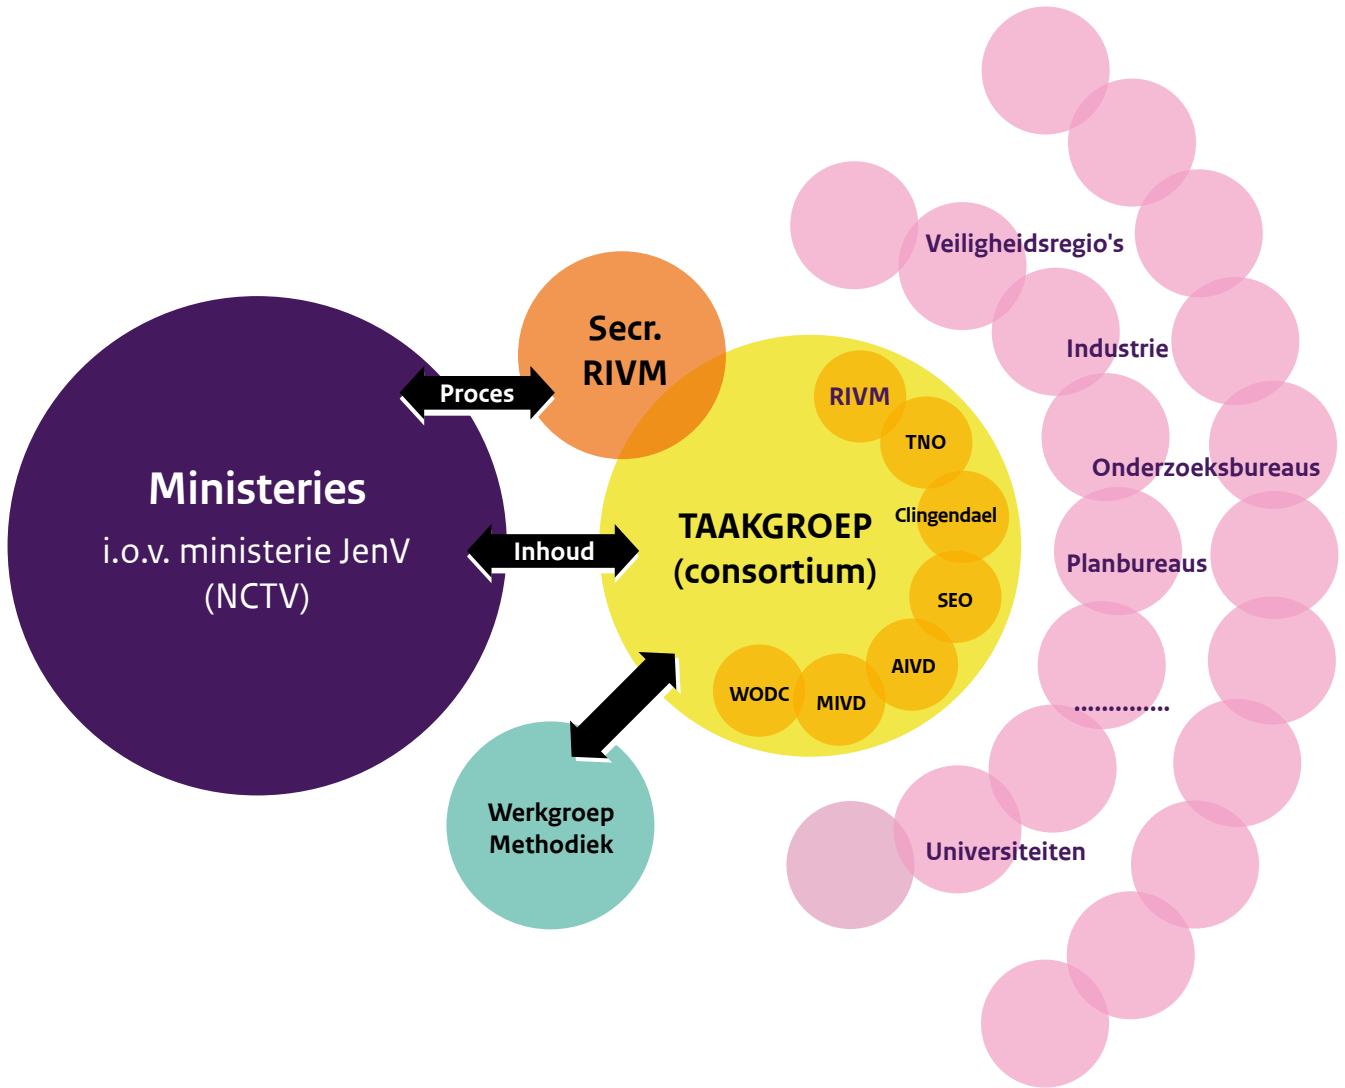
Veiligheidsregio's

Industrie

Onderzoeksbureaus

Planbureaus

..............

Universiteiten

Secr.
RIVM

Proces

Ministeries
i.o.v. ministerie JenV
(NCTV)

Inhoud

TAAKGROEP
(consortium)

RIVM
TNO
Clingendael
SEO
AIVD
MIVD
WODC

Werkgroep
Methodiek